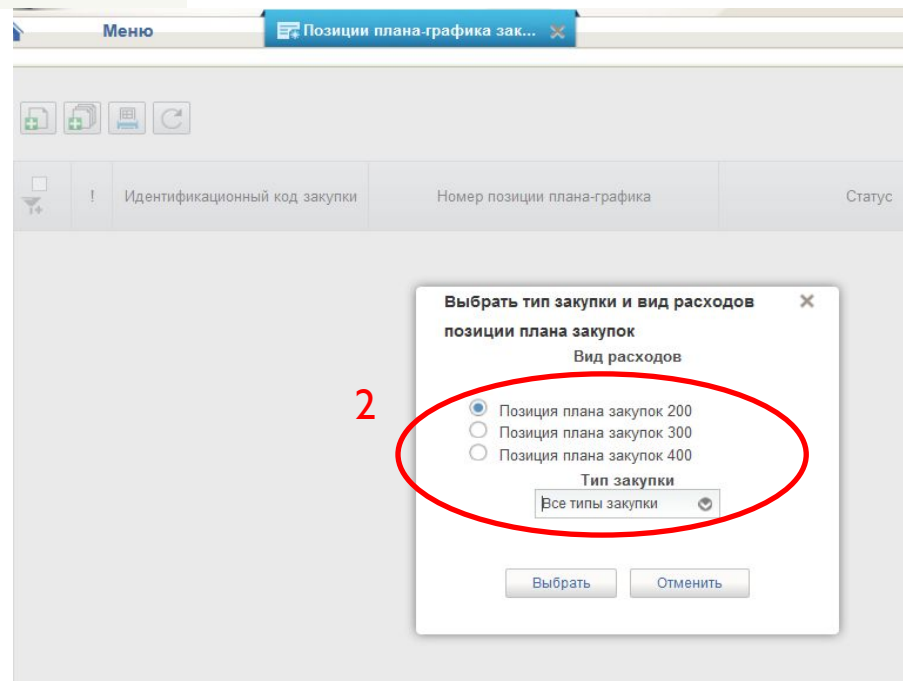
Меню

Позиции плана-графика зак...

!

Идентификационный код закупки

Номер позиции плана-графика

Статус

Выбрать тип закупки и вид расходов позиции плана закупок

Вид расходов

2

Позиция плана закупок 200

Позиция плана закупок 300

Позиция плана закупок 400

Тип закупки

Все типы закупки

Выбрать

Отменить